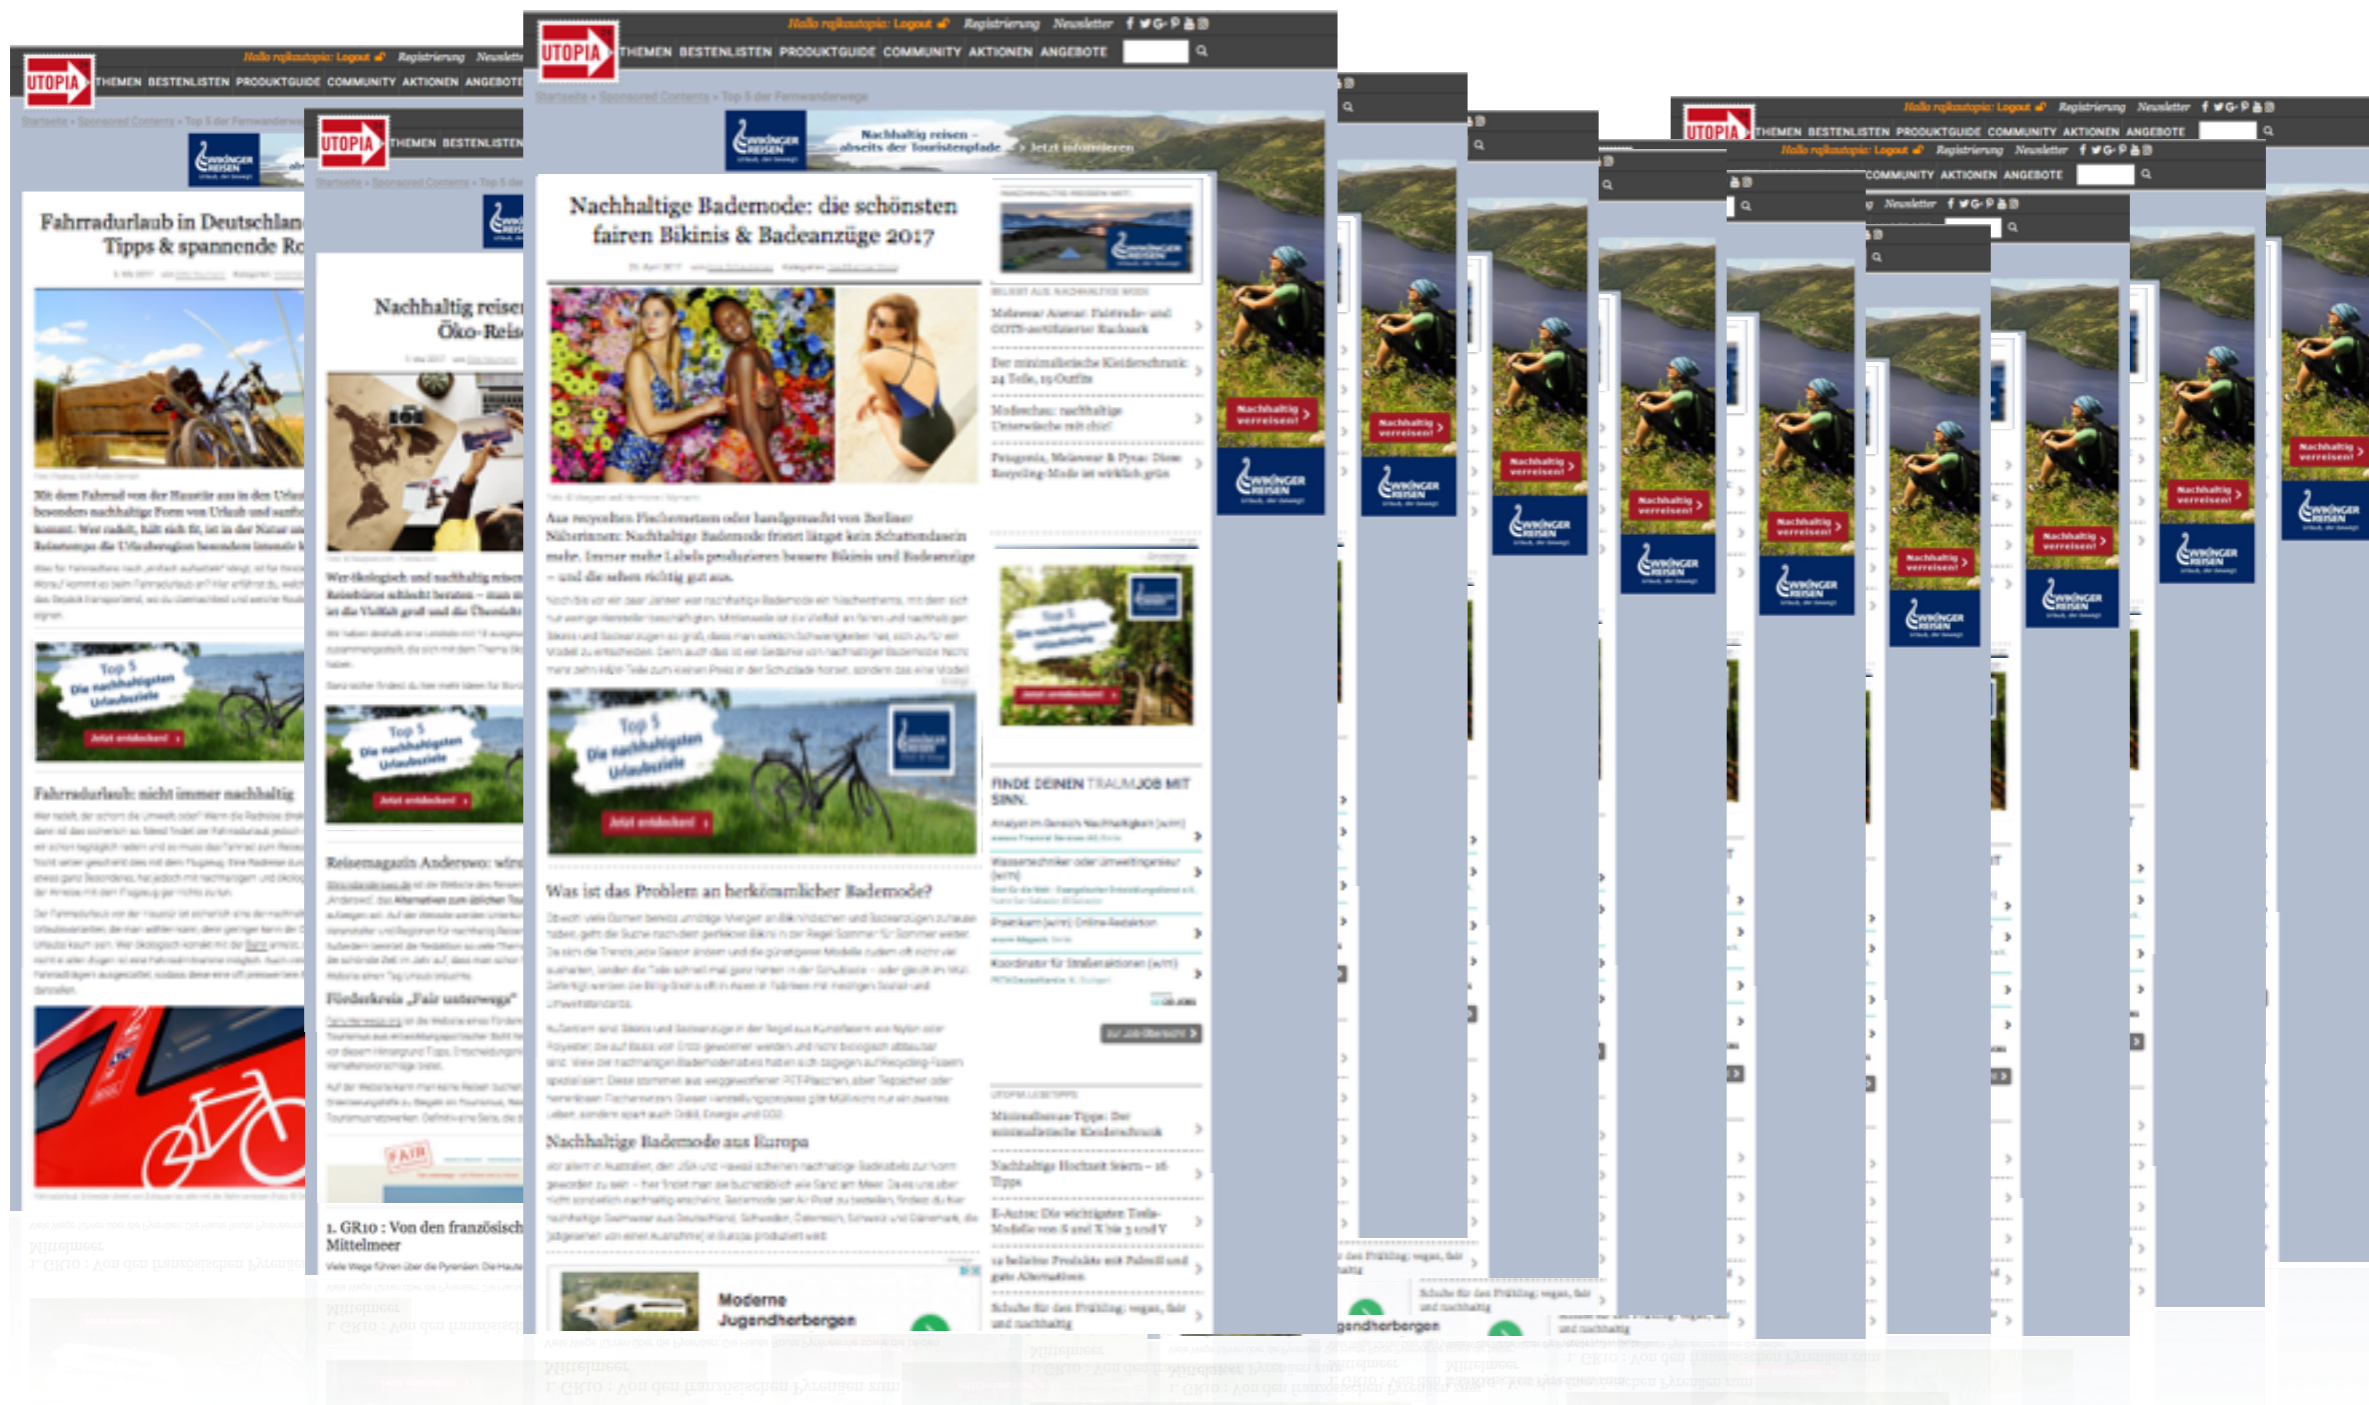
UTOPIA
Hallo rajkautopia: Logout Registrierung Newsletter
THEMEN BESTENLISTEN PRODUKTGUIDE COMMUNITY AKTIONEN ANGEBOTE

Startseite » Sponsored Contents » Top 5 der Fernwanderwege

Wikinger Reisen
Nachhaltig reisen – abseits der Touristenpfade
Jetzt informieren

Nachhaltige Bademode: die schönsten fairen Bikinis & Badeanzüge 2017

Aus recycelten Fischernetzen oder handgemacht von Berliner Näherinnen: Nachhaltige Bademode fristet längst kein Schattendasein mehr. Immer mehr Labels produzieren bessere Bikinis und Badeanzüge – und die sehen richtig gut aus.

Top 5
Die nachhaltigsten Urlaubsziele
Jetzt entdecken

Was ist das Problem an herkömmlicher Bademode?

Nachhaltige Bademode aus Europa

Moderne Jugendherbergen

Melawear Ansvar: Fairtrade- und GOTS-zertifizierter Rucksack
Der minimalistische Kleiderschrank: 24 Teile, 15 Outfits
Modeschau: nachhaltige Unterwäsche mit chic!
Patagonia, Melawear & Pyua: Diese Recycling-Mode ist wirklich grün

FINDE DEINEN TRAUMJOB MIT SINN.
Analyst im Bereich Nachhaltigkeit (w/m)
Wassertechniker oder Umweltingenieur (w/m)
Praktikant (w/m) Online-Redaktion
Koordinator für Straßenaktionen (w/m)
zur Job-Übersicht

Minimalismus-Tipps: Der minimalistische Kleiderschrank
Nachhaltige Hochzeit feiern – 16 Tipps
E-Autos: Die wichtigsten Tesla-Modelle von S und X bis 3 und Y
12 beliebte Produkte mit Palmöl und gute Alternativen
Schuhe für den Frühling: vegan, fair und nachhaltig

Nachhaltig verreisen!

Fahrradurlaub in Deutschland: Tipps & spannende Ro
Fahrradurlaub: nicht immer nachhaltig

Nachhaltig reisen Öko-Reis
Reisemagazin Anderswo: wir
Förderkreis „Fair unterwegs"
FAIR
1. GR10 : Von den französisch Mittelmeer